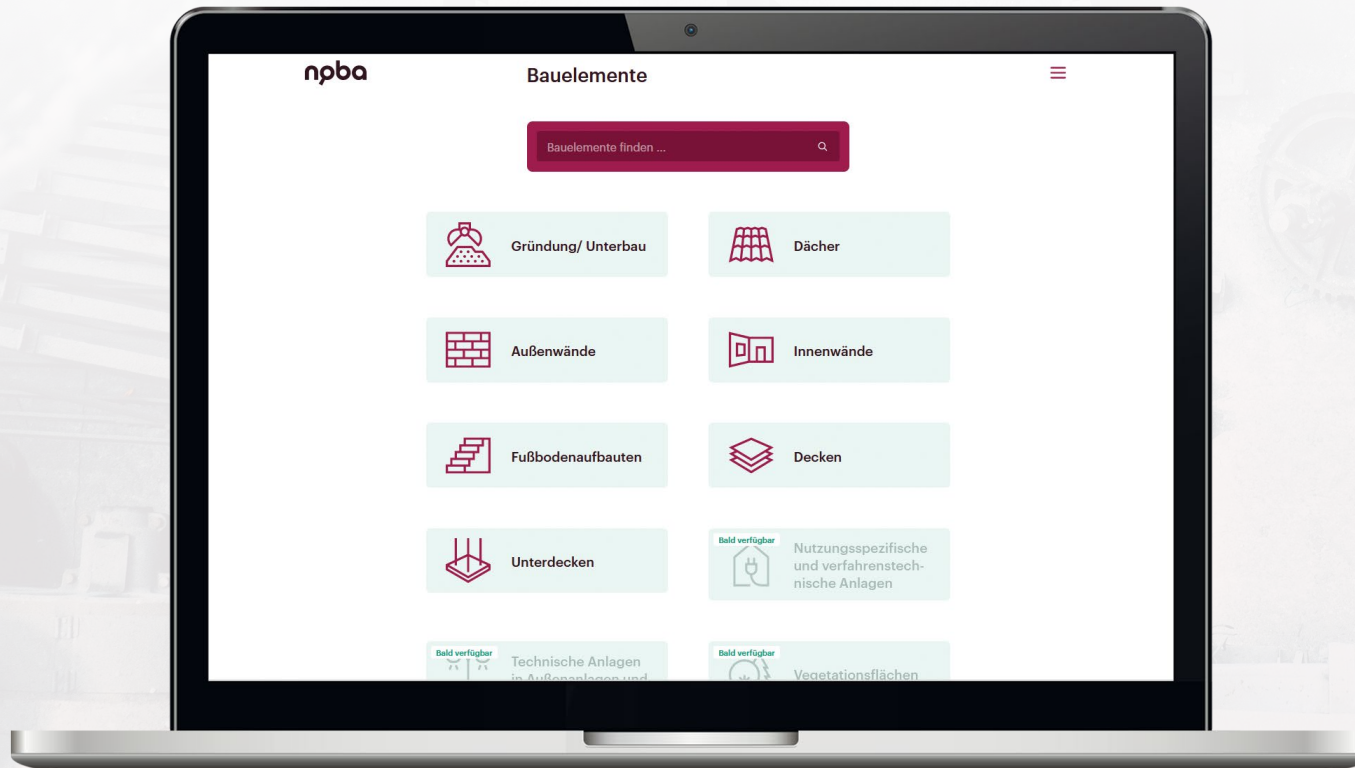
npba

Bauelemente

Bauelemente finden ...

Gründung/ Unterbau

Dächer

Außenwände

Innenwände

Fußbodenaufbauten

Decken

Unterdecken

Bald verfügbar
Nutzungsspezifische und verfahrenstechnische Anlagen

Bald verfügbar
Technische Anlagen in Außenanlagen und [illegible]

Bald verfügbar
Vegetationsflächen